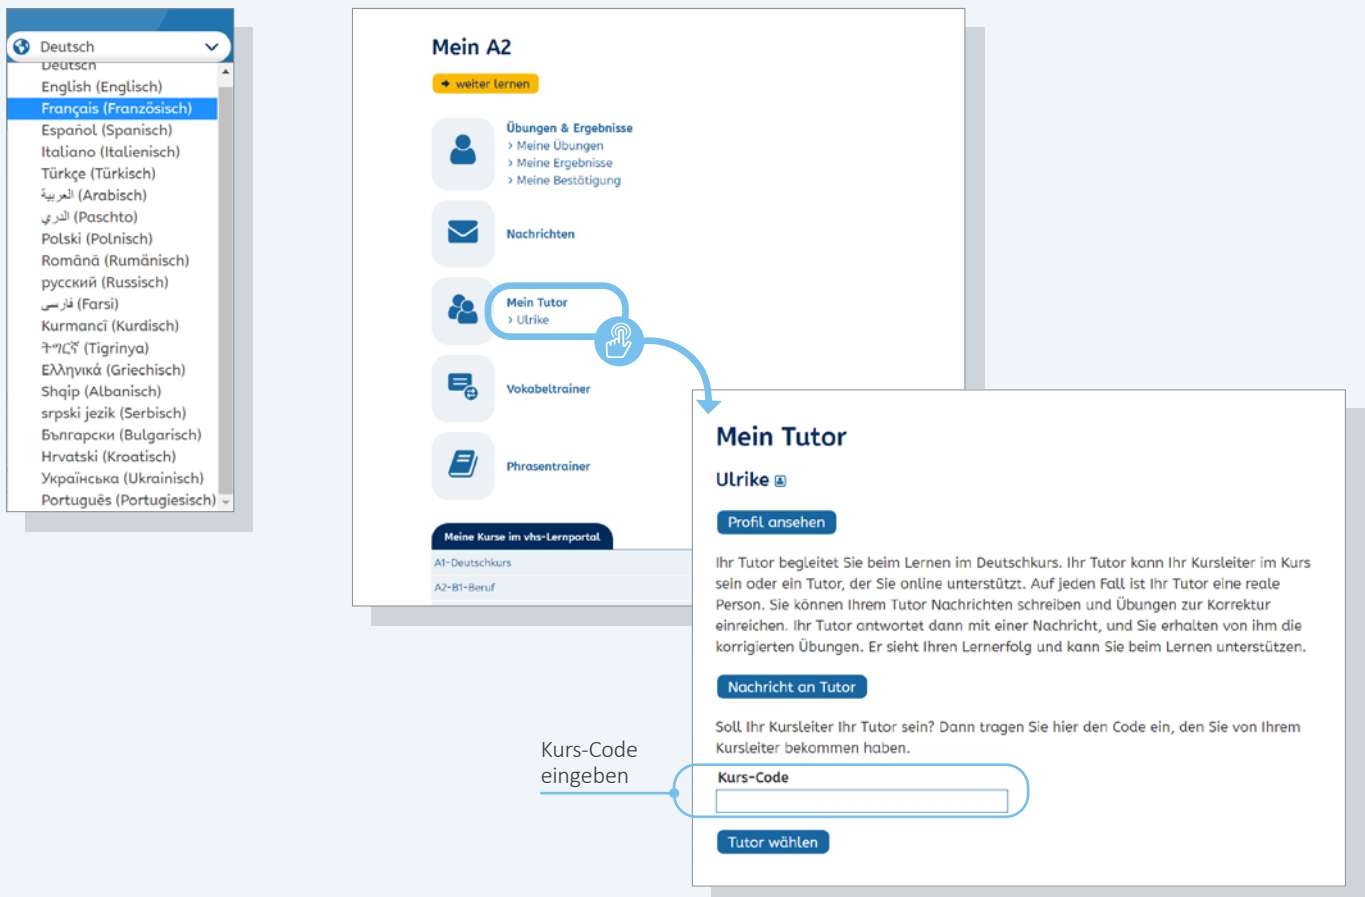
Deutsch

Deutsch
English (Englisch)
Français (Französisch)
Español (Spanisch)
Italiano (Italienisch)
Türkçe (Türkisch)
العربية (Arabisch)
الدري (Paschto)
Polski (Polnisch)
Română (Rumänisch)
русский (Russisch)
فارسی (Farsi)
Kurmancî (Kurdisch)
ትግርኛ (Tigrinya)
Ελληνικά (Griechisch)
Shqip (Albanisch)
srpski jezik (Serbisch)
Български (Bulgarisch)
Hrvatski (Kroatisch)
Українська (Ukrainisch)
Português (Portugiesisch)

Mein A2

weiter lernen

Übungen & Ergebnisse
› Meine Übungen
› Meine Ergebnisse
› Meine Bestätigung

Nachrichten

Mein Tutor
› Ulrike

Vokabeltrainer

Phrasentrainer

Meine Kurse im vhs-Lernportal
A1-Deutschkurs
A2-B1-Beruf

Mein Tutor

Ulrike

Profil ansehen

Ihr Tutor begleitet Sie beim Lernen im Deutschkurs. Ihr Tutor kann Ihr Kursleiter im Kurs sein oder ein Tutor, der Sie online unterstützt. Auf jeden Fall ist Ihr Tutor eine reale Person. Sie können Ihrem Tutor Nachrichten schreiben und Übungen zur Korrektur einreichen. Ihr Tutor antwortet dann mit einer Nachricht, und Sie erhalten von ihm die korrigierten Übungen. Er sieht Ihren Lernerfolg und kann Sie beim Lernen unterstützen.

Nachricht an Tutor

Soll Ihr Kursleiter Ihr Tutor sein? Dann tragen Sie hier den Code ein, den Sie von Ihrem Kursleiter bekommen haben.

Kurs-Code

Tutor wählen

Kurs-Code eingeben